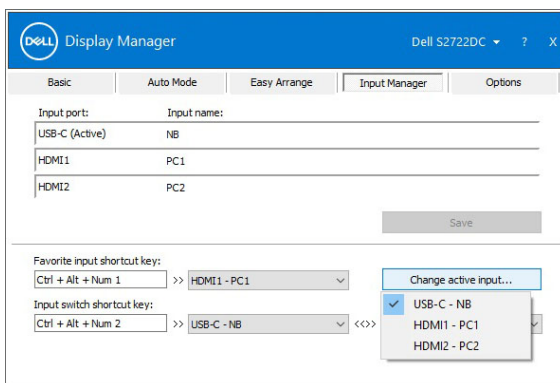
DELL Display Manager

Dell S2722DC ▾ ? X

Basic | Auto Mode | Easy Arrange | Input Manager | Options

| Input port: | Input name: |
|---|---|
| USB-C (Active) | NB |
| HDMI1 | PC1 |
| HDMI2 | PC2 |

Save

Favorite input shortcut key:

Ctrl + Alt + Num 1 >> HDMI1 - PC1

Change active input...

Input switch shortcut key:

Ctrl + Alt + Num 2 >> USB-C - NB <<>>

✓ USB-C - NB
HDMI1 - PC1
HDMI2 - PC2